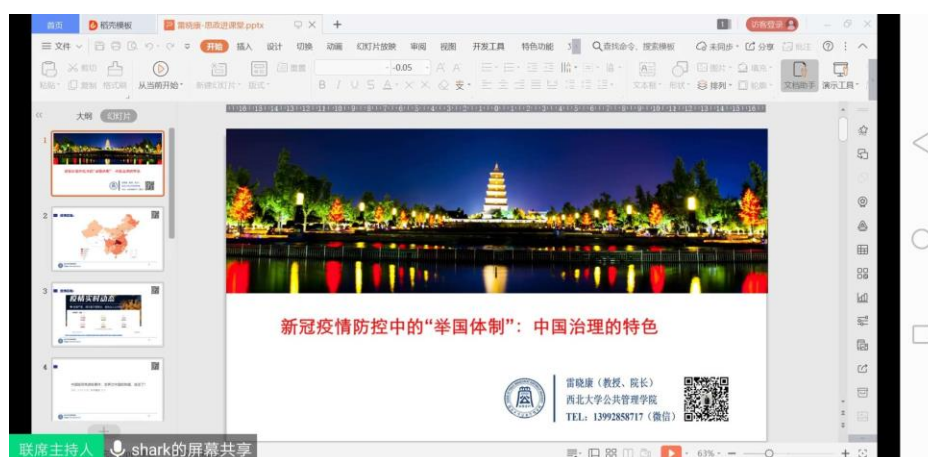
首页 稻壳模板 雷晓康-思政进课堂.pptx 访客登录

三 文件 开始 插入 设计 切换 动画 幻灯片放映 审阅 视图 开发工具 特色功能 查找命令、搜索模板 未同步 分享 批注

粘贴 剪切 复制 格式刷 从当前开始 新建幻灯片 版式 重置 -0.05 文本框 形状 排列 图片 填充 轮廓 文档助手 演示工具

大纲 幻灯片

1
2
3
4

新冠疫情防控中的“举国体制”：中国治理的特色

雷晓康（教授、院长）
西北大学公共管理学院
TEL：13992858717（微信）

联席主持人 shark的屏幕共享

63%